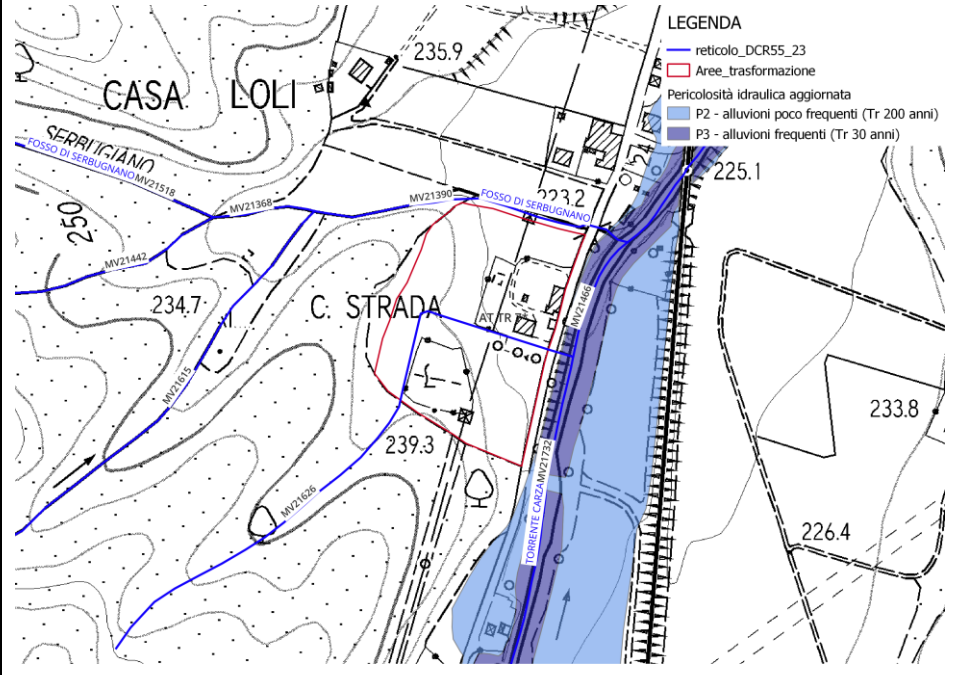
LEGENDA
reticolo_DCR55_23
Aree_trasformazione
Pericolosità idraulica aggiornata
P2 - alluvioni poco frequenti (Tr 200 anni)
P3 - alluvioni frequenti (Tr 30 anni)

CASA LOLI
235.9
SERBUGNANO
FOSSO DI SERBUGNANO
MV21518
MV21368
MV21390
FOSSO DI SERBUGNANO
223.2
225.1
250
MV21442
234.7
C. STRADA
AT TR
MV21466
MV21615
233.8
239.3
MV21732
TORRENTE CARZA
MV21626
226.4